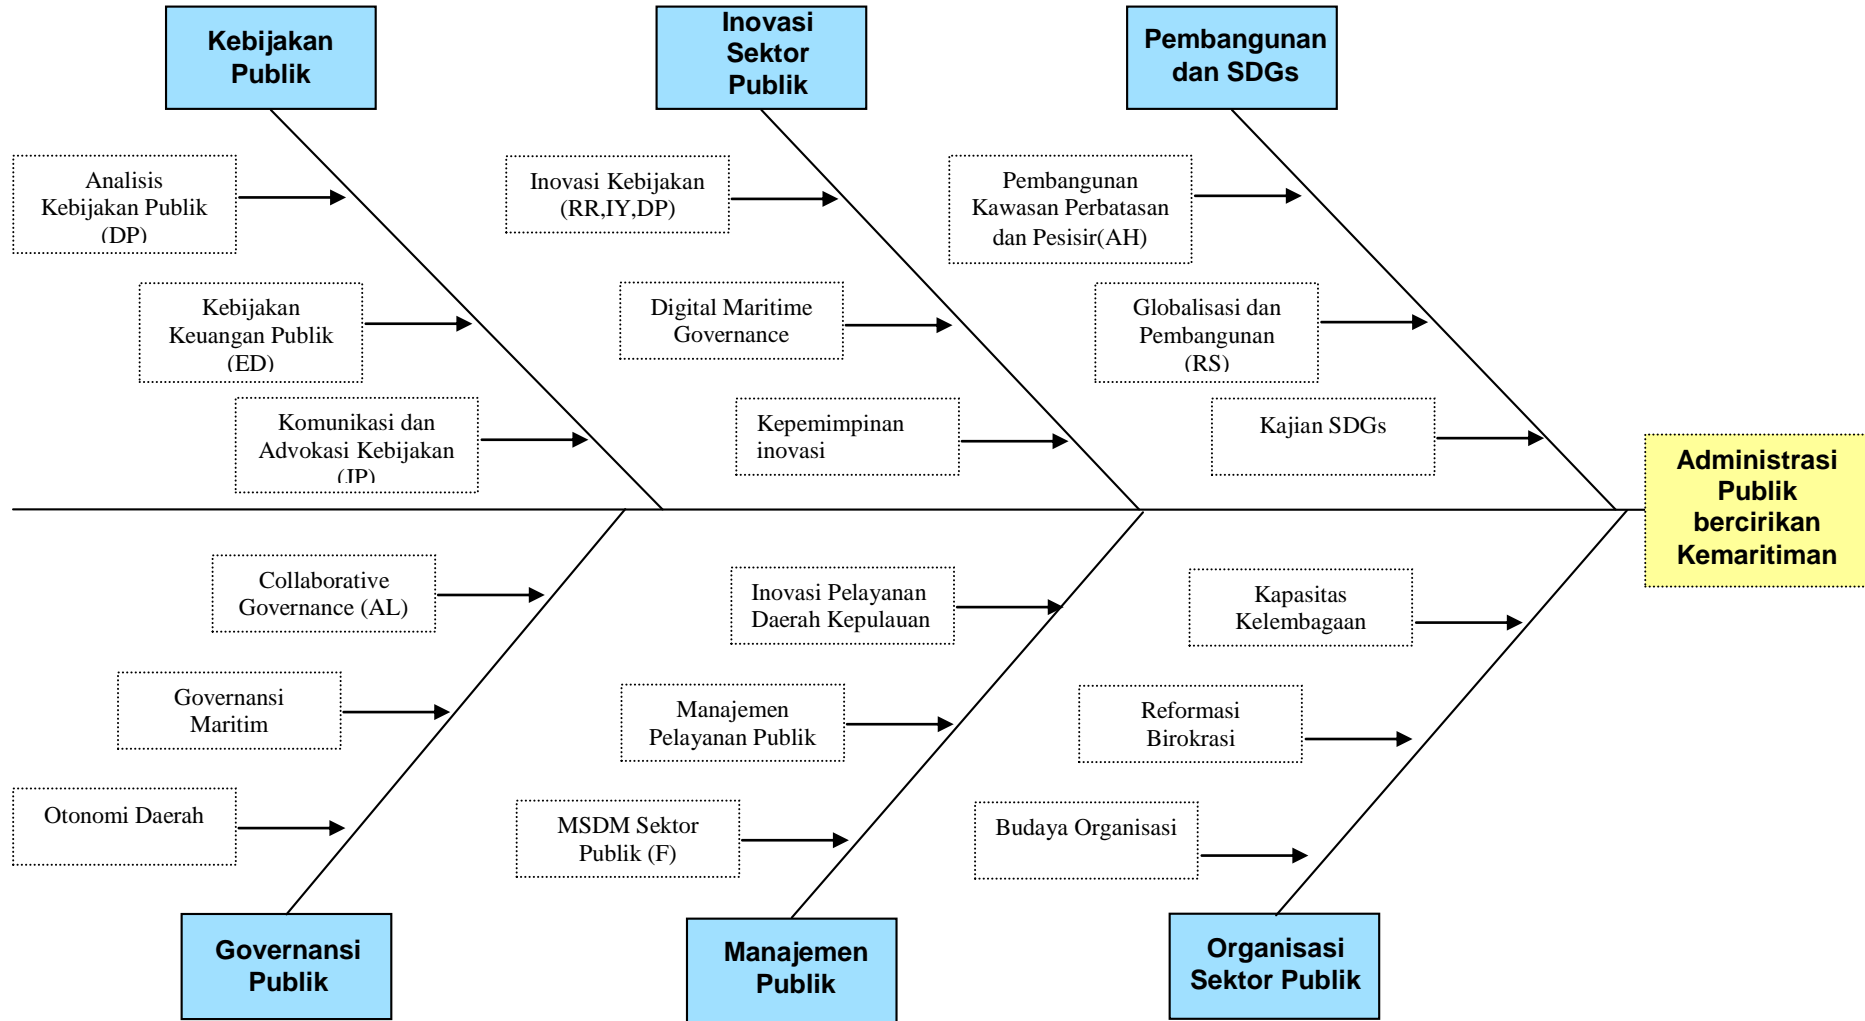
Kebijakan Publik

Inovasi Sektor Publik

Pembangunan dan SDGs

Analisis Kebijakan Publik (DP)

Kebijakan Keuangan Publik (ED)

Komunikasi dan Advokasi Kebijakan (JP)

Inovasi Kebijakan (RR,IY,DP)

Digital Maritime Governance

Kepemimpinan inovasi

Pembangunan Kawasan Perbatasan dan Pesisir(AH)

Globalisasi dan Pembangunan (RS)

Kajian SDGs

Administrasi Publik bercirikan Kemaritiman

Collaborative Governance (AL)

Governansi Maritim

Otonomi Daerah

Inovasi Pelayanan Daerah Kepulauan

Manajemen Pelayanan Publik

MSDM Sektor Publik (F)

Kapasitas Kelembagaan

Reformasi Birokrasi

Budaya Organisasi

Governansi Publik

Manajemen Publik

Organisasi Sektor Publik